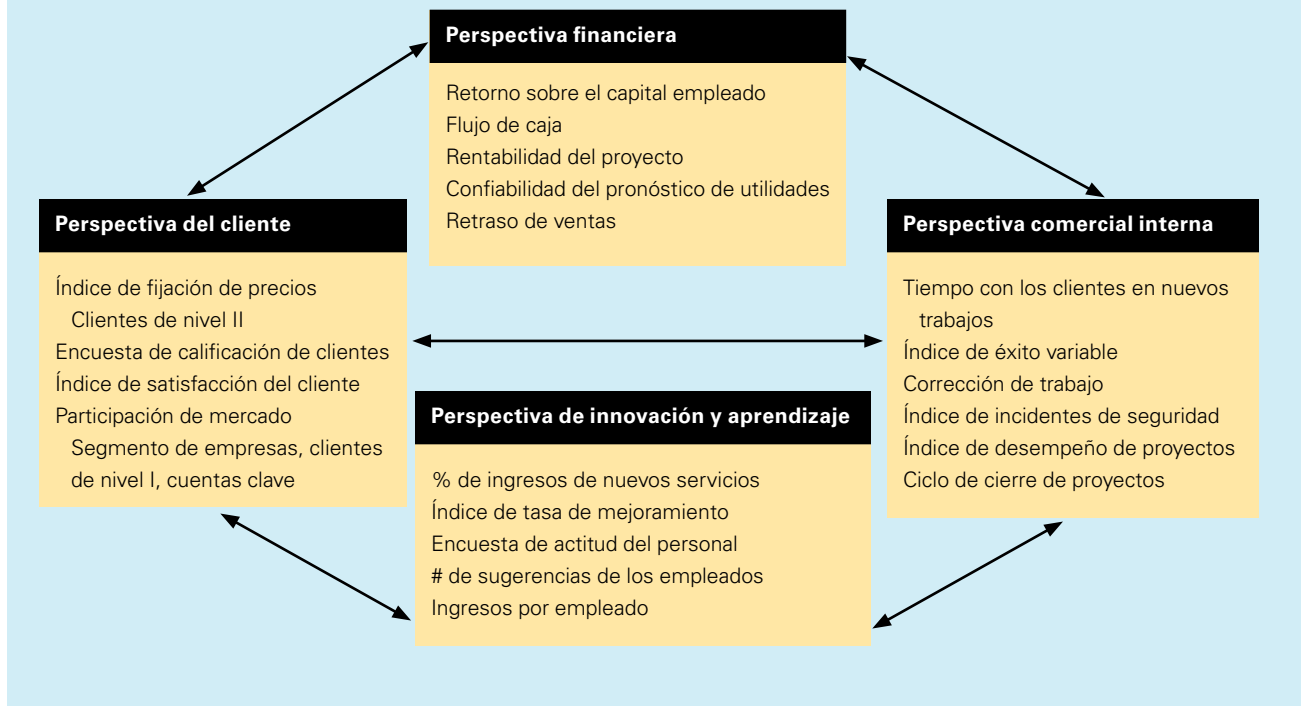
Perspectiva financiera

Retorno sobre el capital empleado
Flujo de caja
Rentabilidad del proyecto
Confiabilidad del pronóstico de utilidades
Retraso de ventas

Perspectiva del cliente

Índice de fijación de precios
Clientes de nivel II
Encuesta de calificación de clientes
Índice de satisfacción del cliente
Participación de mercado
Segmento de empresas, clientes de nivel I, cuentas clave

Perspectiva comercial interna

Tiempo con los clientes en nuevos trabajos
Índice de éxito variable
Corrección de trabajo
Índice de incidentes de seguridad
Índice de desempeño de proyectos
Ciclo de cierre de proyectos

Perspectiva de innovación y aprendizaje

% de ingresos de nuevos servicios
Índice de tasa de mejoramiento
Encuesta de actitud del personal
# de sugerencias de los empleados
Ingresos por empleado